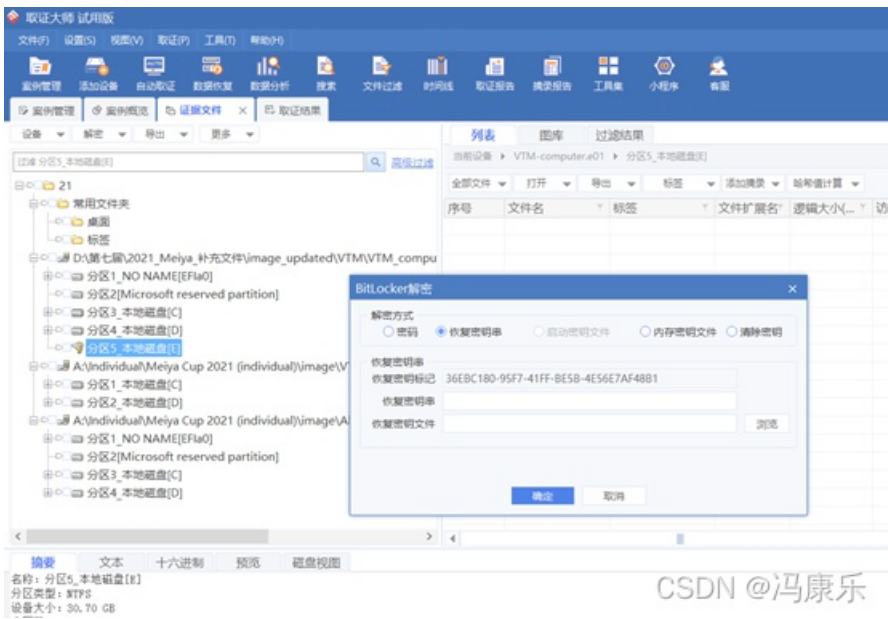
取证大师 试用版

文件(F) 设置(S) 视图(V) 取证(P) 工具(T) 帮助(H)

案例管理 添加设备 自动取证 数据恢复 数据分析 搜索 文件过滤 时间线 取证报告 摘要报告 工具集 小程序 客服

案例管理 案例概览 证据文件 × 取证结果

设备 解密 导出 更多

过滤 分区5_本地磁盘[E] 高级过滤

21
常用文件夹
桌面
标签
D:\第七届\2021_Meiya_补充文件\image_updated\VTM\VTM_compu
分区1_NO NAME[EFIa0]
分区2[Microsoft reserved partition]
分区3_本地磁盘[C]
分区4_本地磁盘[D]
分区5_本地磁盘[E]
A:\Individual\Meiya Cup 2021 (individual)\image\V
分区1_本地磁盘[C]
分区2_本地磁盘[D]
A:\Individual\Meiya Cup 2021 (individual)\image\A
分区1_NO NAME[EFIa0]
分区2[Microsoft reserved partition]
分区3_本地磁盘[C]
分区4_本地磁盘[D]

列表 图库 过滤结果

当前设备 ▸ VTM-computer.e01 ▸ 分区5_本地磁盘[E]

全部文件 打开 导出 标签 添加摘录 哈希值计算

| 序号 | 文件名 | 标签 | 文件扩展名 | 逻辑大小(... | 访 |
|---|---|---|---|---|---|

BitLocker解密 ×

解密方式
密码 恢复密钥串 启动密钥文件 内存密钥文件 清除密钥

恢复密钥串
恢复密钥标记 36EBC180-95F7-41FF-BE5B-4E56E7AF4881
恢复密钥串
恢复密钥文件 浏览

确定 取消

摘要 文本 十六进制 预览 磁盘视图

名称: 分区5_本地磁盘[E]
分区类型: NTFS
设备大小: 30.70 GB

CSDN @冯康乐